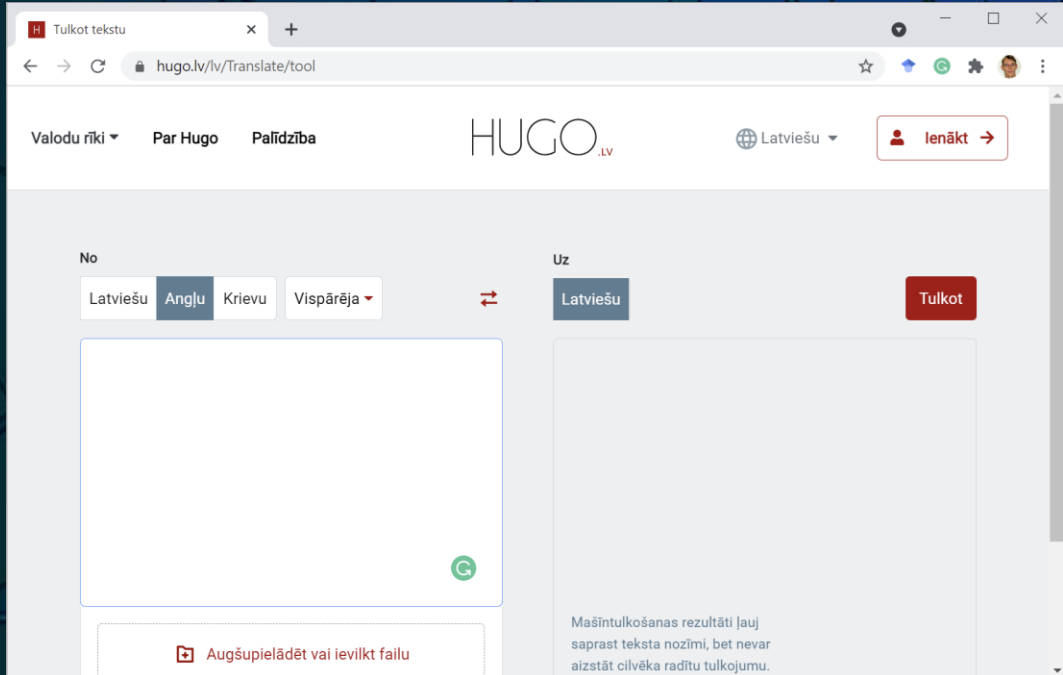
H Tulkot tekstu ×

hugo.lv/lv/Translate/tool

Valodu rīki Par Hugo Palīdzība

HUGO.LV

Latviešu

Ienākt

No

Latviešu Angļu Krievu Vispārēja

Uz

Latviešu

Tulkot

Augšupielādēt vai ievilkt failu

Mašīntulkošanas rezultāti ļauj saprast teksta nozīmi, bet nevar aizstāt cilvēka radītu tulkojumu.